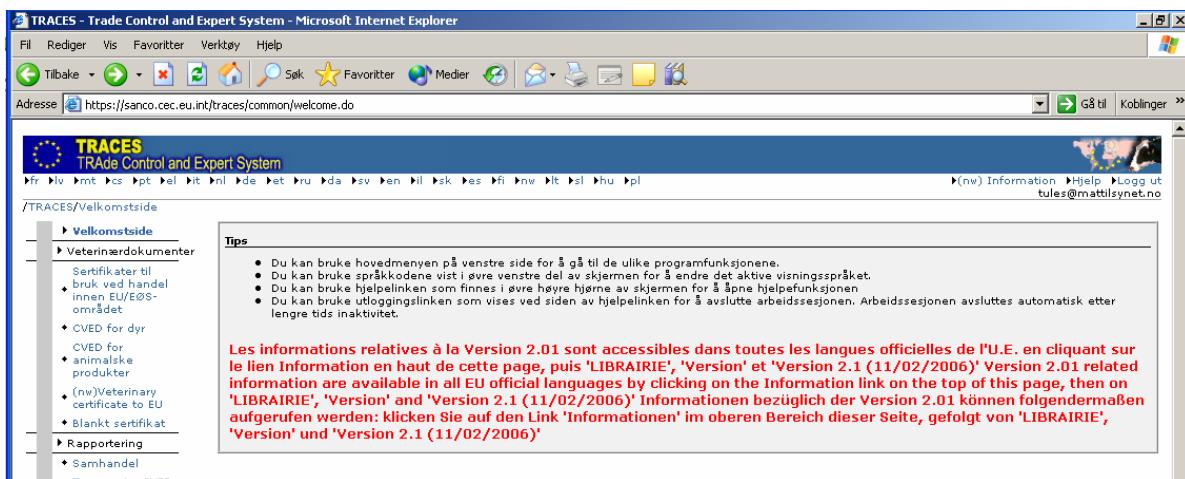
TRACES - Trade Control and Expert System - Microsoft Internet Explorer

Fil Rediger Vis Favoritter Verktøy Hjelp

Tilbake Søk Favoritter Medier

Adresse https://sanco.cec.eu.int/traces/common/welcome.do

Gå til Koblinger

TRACES
TRAde Control and Expert System

fr lv mt cs pt el it nl de et ru da sv en il sk es fi nw lt sl hu pl

(nw) Information Hjelp Logg ut
tules@mattilsynet.no

/TRACES/Velkomstside

Velkomstside
Veterinærdokumenter
Sertifikater til bruk ved handel innen EU/EØS-området
CVED for dyr
CVED for animalske produkter
(nw)Veterinary certificate to EU
Blankt sertifikat
Rapportering
Samhandel

Tips

• Du kan bruke hovedmenyen på venstre side for å gå til de ulike programfunksjonene.
• Du kan bruke språkkodene vist i øvre venstre del av skjermen for å endre det aktive visningsspråket.
• Du kan bruke hjelpelinken som finnes i øvre høyre hjørne av skjermen for å åpne hjelpefunksjonen
• Du kan bruke utloggingslinken som vises ved siden av hjelpelinken for å avslutte arbeidssesjonen. Arbeidssesjonen avsluttes automatisk etter lengre tids inaktivitet.

Les informations relatives à la Version 2.01 sont accessibles dans toutes les langues officielles de l'U.E. en cliquant sur le lien Information en haut de cette page, puis 'LIBRAIRIE', 'Version' et 'Version 2.1 (11/02/2006)' Version 2.01 related information are available in all EU official languages by clicking on the Information link on the top of this page, then on 'LIBRAIRIE', 'Version' and 'Version 2.1 (11/02/2006)' Informationen bezüglich der Version 2.01 können folgendermaßen aufgerufen werden: klicken Sie auf den Link 'Informationen' im oberen Bereich dieser Seite, gefolgt von 'LIBRAIRIE', 'Version' und 'Version 2.1 (11/02/2006)'